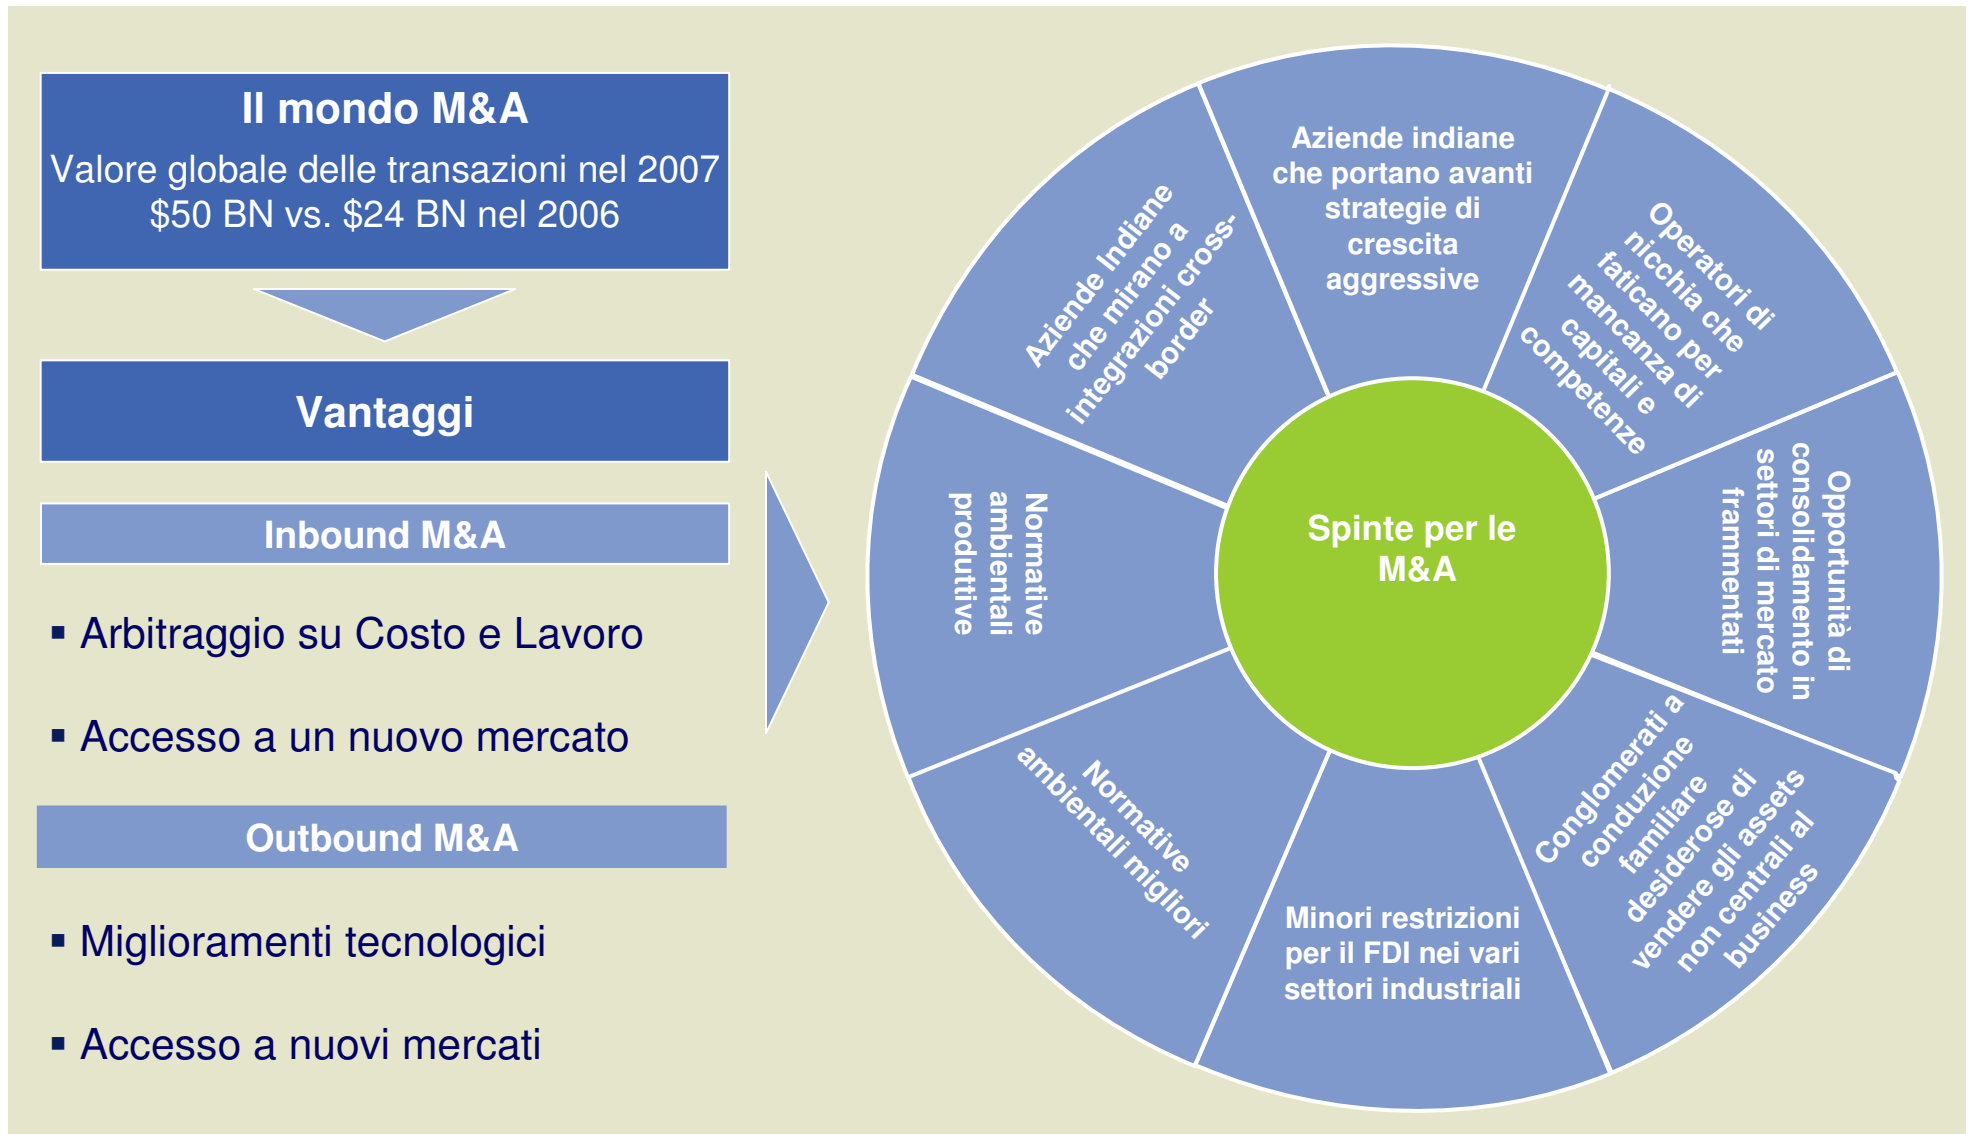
Il mondo M&A

Valore globale delle transazioni nel 2007 \$50 BN vs. \$24 BN nel 2006

Vantaggi

Inbound M&A

▪ Arbitraggio su Costo e Lavoro

▪ Accesso a un nuovo mercato

Outbound M&A

▪ Miglioramenti tecnologici

▪ Accesso a nuovi mercati

Spinte per le M&A

Aziende indiane che portano avanti strategie di crescita aggressive

Operatori di nicchia che faticano per mancanza di capitali e competenze

Opportunità di consolidamento in settori di mercato frammentati

Conglomerati a conduzione familiare desiderose di vendere gli assets non centrali al business

Minori restrizioni per il FDI nei vari settori industriali

Normative ambientali migliori

Normative ambientali produttive

Aziende Indiane che mirano a integrazioni cross-border